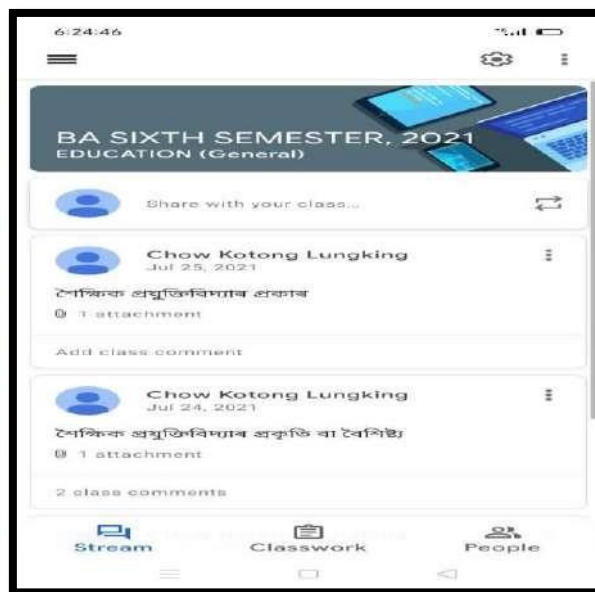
6:24:46

BA SIXTH SEMESTER, 2021
EDUCATION (General)

Share with your class...

Chow Kotong Lungking
Jul 25, 2021
শৈক্ষিক প্ৰযুক্তিবিদ্যাৰ প্ৰকাৰ
1 attachment

Add class comment

Chow Kotong Lungking
Jul 24, 2021
শৈক্ষিক প্ৰযুক্তিবিদ্যাৰ প্ৰকৃতি বা বৈশিষ্ট্য
1 attachment

2 class comments

Stream
Classwork
People